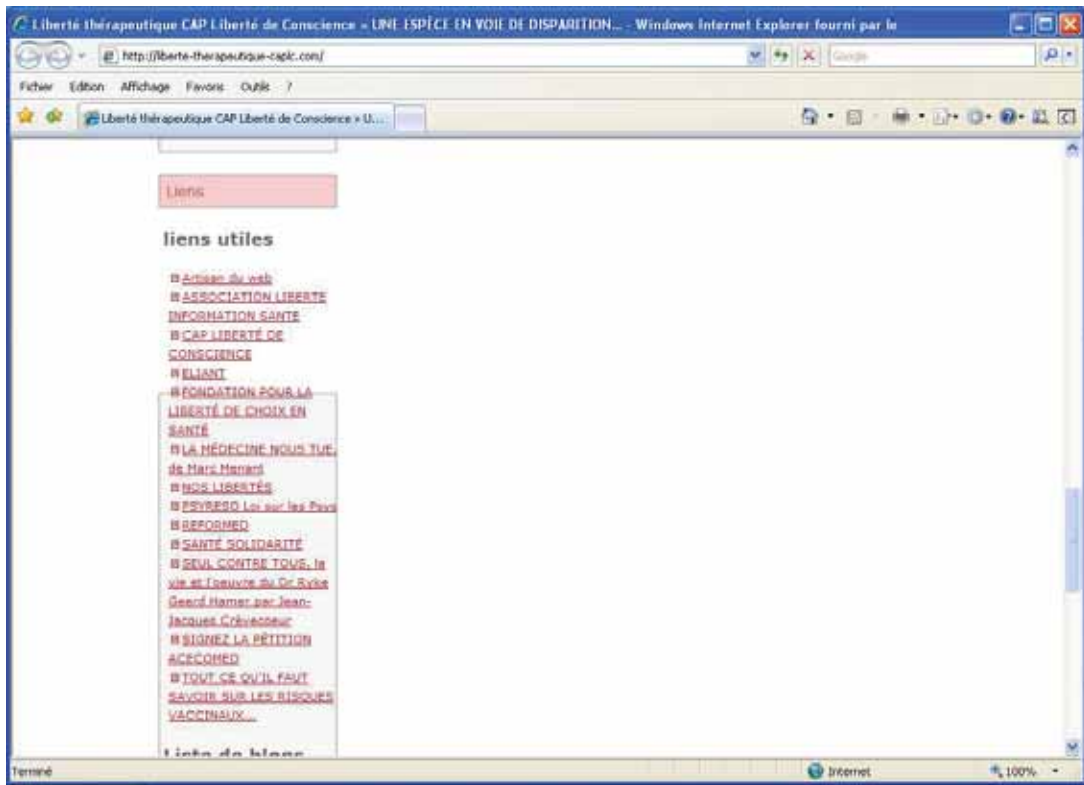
Liberté thérapeutique CAP Liberté de Conscience » UNE ESPÈCE EN VOIE DE DISPARITION... - Windows Internet Explorer fourni par le

http://liberte-therapeutique-caplc.com/

Google

Fichier Edition Affichage Favoris Outils ?

Liberté thérapeutique CAP Liberté de Conscience » U...

Liens

liens utiles

Artisan du web
ASSOCIATION LIBERTE INFORMATION SANTE
CAP LIBERTÉ DE CONSCIENCE
ELIANT
FONDATION POUR LA LIBERTÉ DE CHOIX EN SANTÉ
LA MÉDECINE NOUS TUE, de Marc Menant
NOS LIBERTÉS
PSYRESO Loi sur les Psys
REFORMED
SANTÉ SOLIDARITÉ
SEUL CONTRE TOUS, la vie et l'oeuvre du Dr Ryke Geerd Hamer par Jean-Jacques Crèvecoeur
SIGNEZ LA PÉTITION ACECOMED
TOUT CE QU'IL FAUT SAVOIR SUR LES RISQUES VACCINAUX...

Liste de blogs

Terminé

Internet

100%